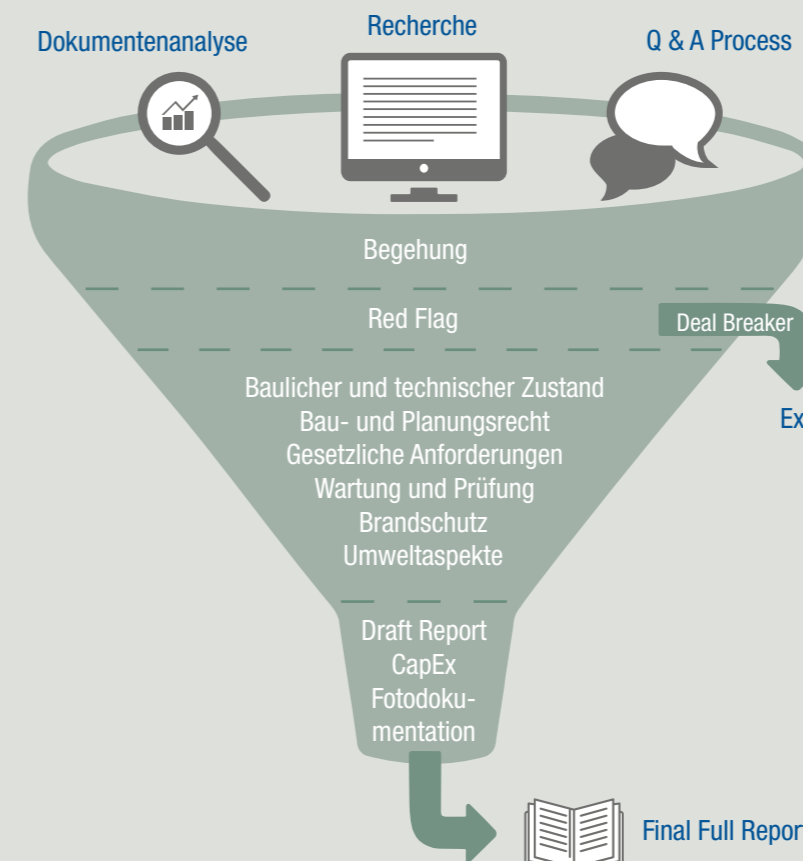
Dokumentenanalyse

Recherche

Q & A Process

Begehung

Red Flag

Deal Breaker

Ex

Baulicher und technischer Zustand
Bau- und Planungsrecht
Gesetzliche Anforderungen
Wartung und Prüfung
Brandschutz
Umweltaspekte

Draft Report
CapEx
Fotodokumentation

Final Full Repor